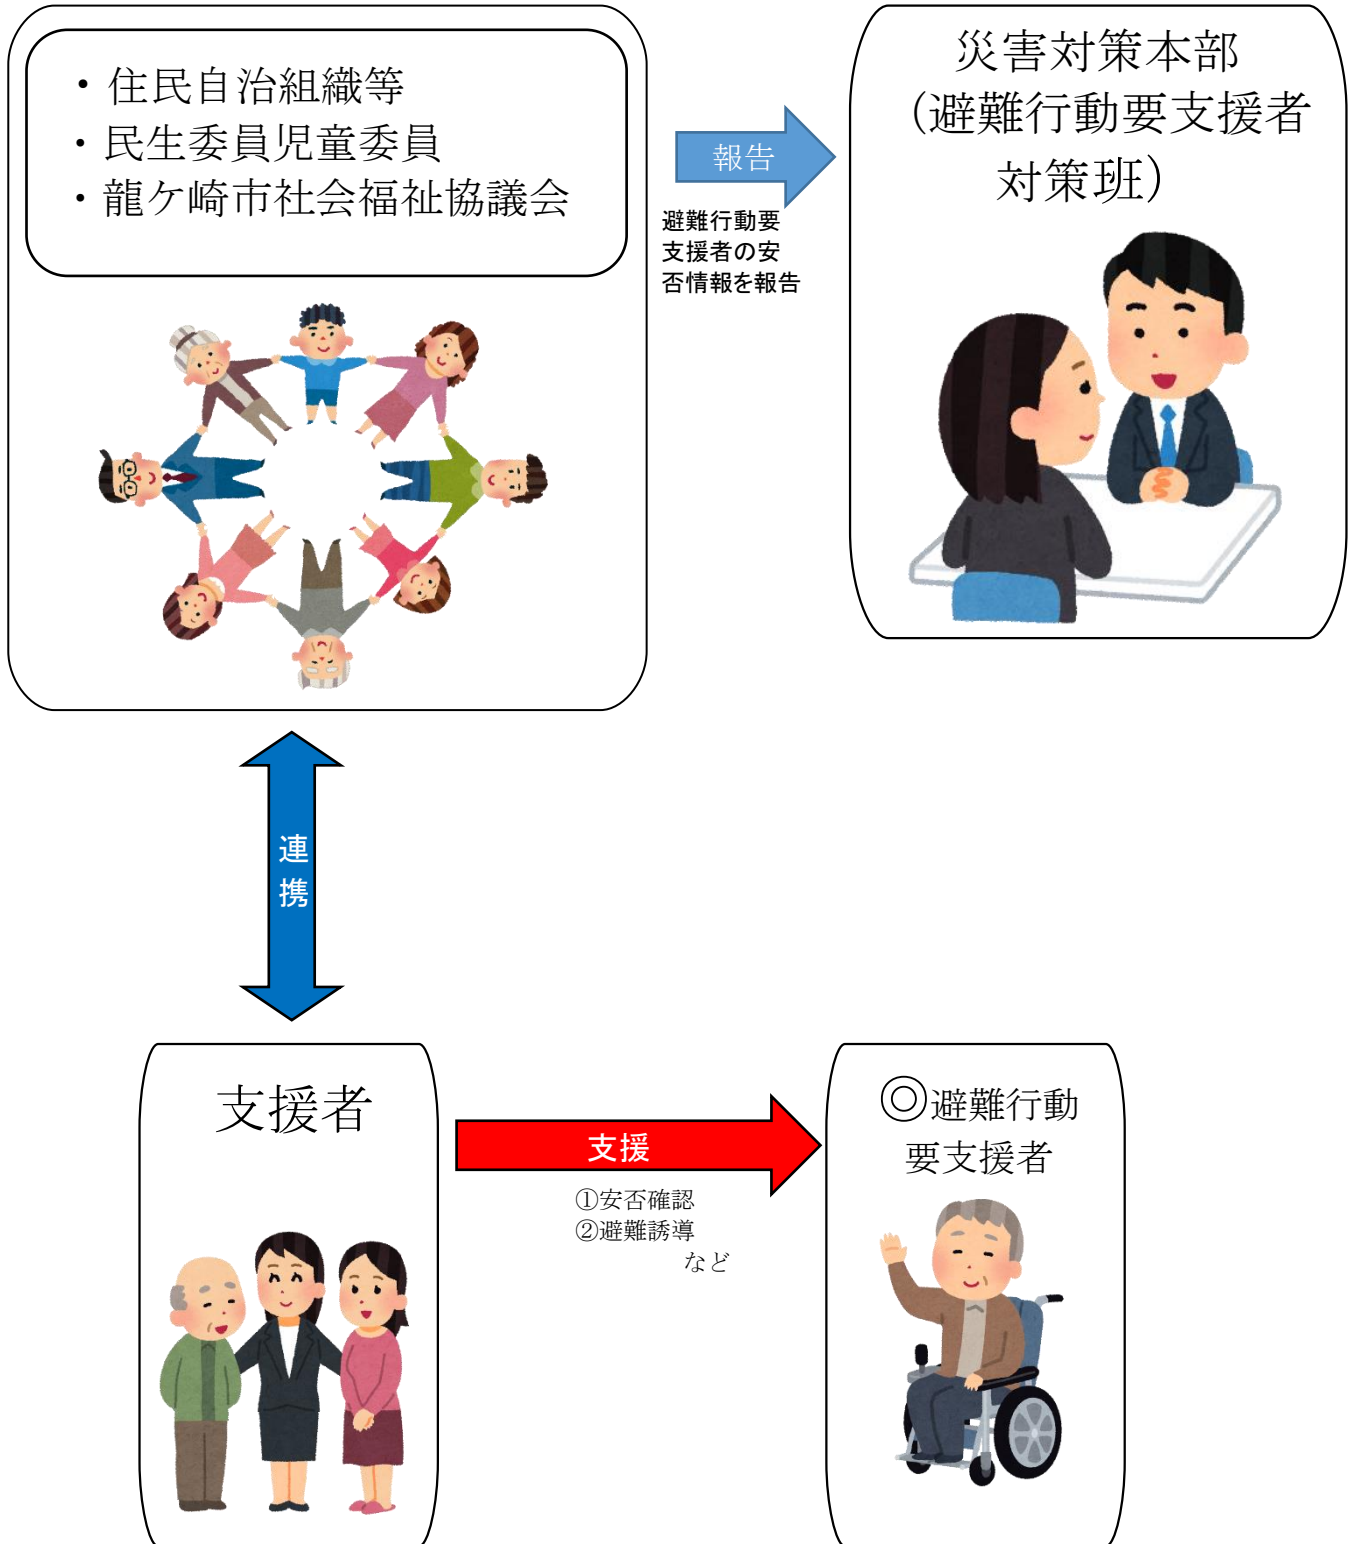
・住民自治組織等
・民生委員児童委員
・龍ケ崎市社会福祉協議会

報告

避難行動要支援者の安否情報を報告

災害対策本部（避難行動要支援者対策班）

連携

支援者

支援

①安否確認
②避難誘導
など

◎避難行動要支援者